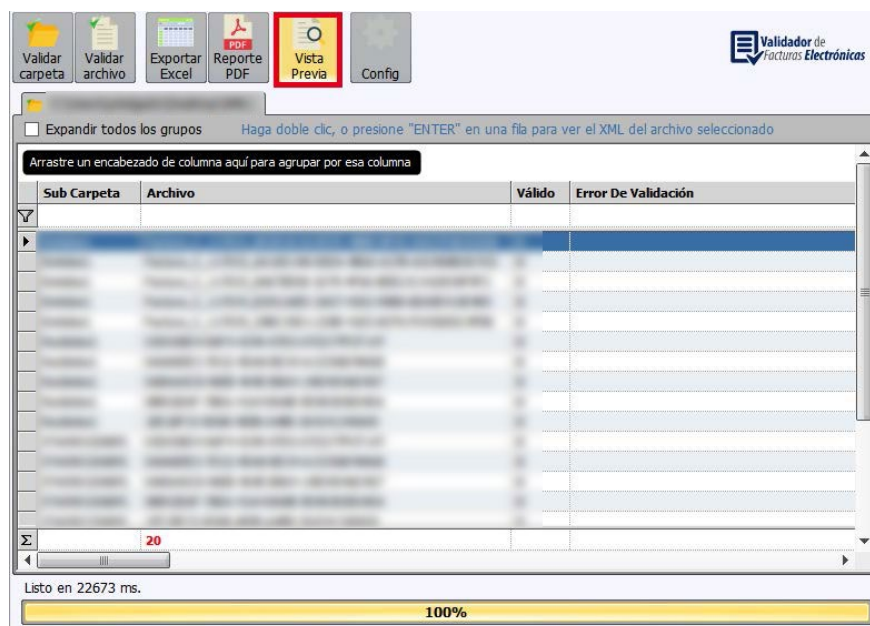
Validar carpeta
Validar archivo
Exportar Excel
PDF
Reporte PDF
Vista Previa
Config

Validador de Facturas Electrónicas

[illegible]

Expandir todos los grupos    Haga doble clic, o presione "ENTER" en una fila para ver el XML del archivo seleccionado

Arrastre un encabezado de columna aquí para agrupar por esa columna

| Sub Carpeta | Archivo | Válido | Error De Validación |
|---|---|---|---|
| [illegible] | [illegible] | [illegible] | |
| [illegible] | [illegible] | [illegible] | |
| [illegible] | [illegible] | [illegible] | |
| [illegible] | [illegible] | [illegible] | |
| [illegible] | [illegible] | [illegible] | |
| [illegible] | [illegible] | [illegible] | |
| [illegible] | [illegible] | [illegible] | |
| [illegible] | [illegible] | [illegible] | |
| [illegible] | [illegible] | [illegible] | |
| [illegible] | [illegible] | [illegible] | |
| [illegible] | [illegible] | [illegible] | |
| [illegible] | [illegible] | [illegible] | |
| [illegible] | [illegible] | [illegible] | |
| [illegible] | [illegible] | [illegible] | |
| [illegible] | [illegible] | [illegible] | |
| Σ | 20 | | |

Listo en 22673 ms.

100%